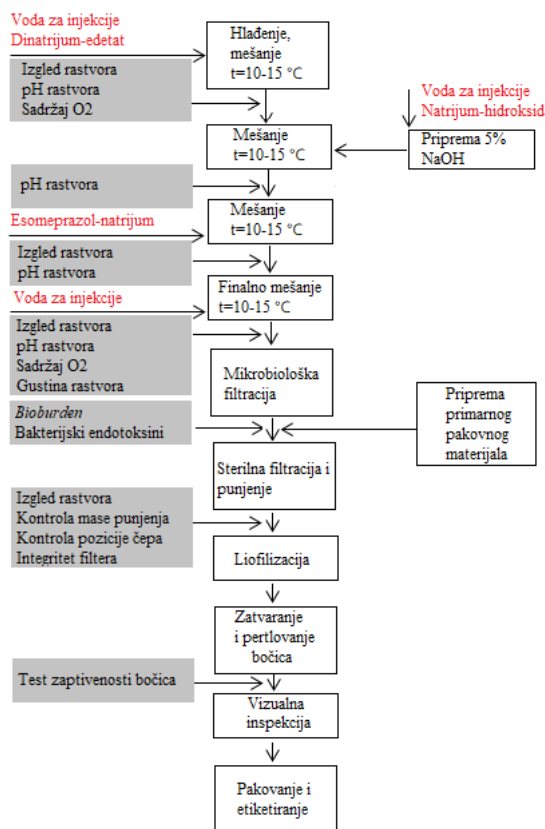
Voda za injekcije
Dinatrijum-edetat

Hlađenje, mešanje
t=10-15 °C

Izgled rastvora
pH rastvora
Sadržaj O2

Voda za injekcije
Natrijum-hidroksid

Mešanje
t=10-15 °C

Priprema 5% NaOH

pH rastvora

Mešanje
t=10-15 °C

Esomeprazol-natrijum

Izgled rastvora
pH rastvora

Voda za injekcije

Finalno mešanje
t=10-15 °C

Izgled rastvora
pH rastvora
Sadržaj O2
Gustina rastvora

Mikrobiološka filtracija

Bioburden
Bakterijski endotoksini

Priprema primarnog pakovnog materijala

Sterilna filtracija i punjenje

Izgled rastvora
Kontrola mase punjenja
Kontrola pozicije čepa
Integritet filtera

Liofilizacija

Zatvaranje i pertlovanje bočica

Test zaptivenosti bočica

Vizualna inspekcija

Pakovanje i etiketiranje